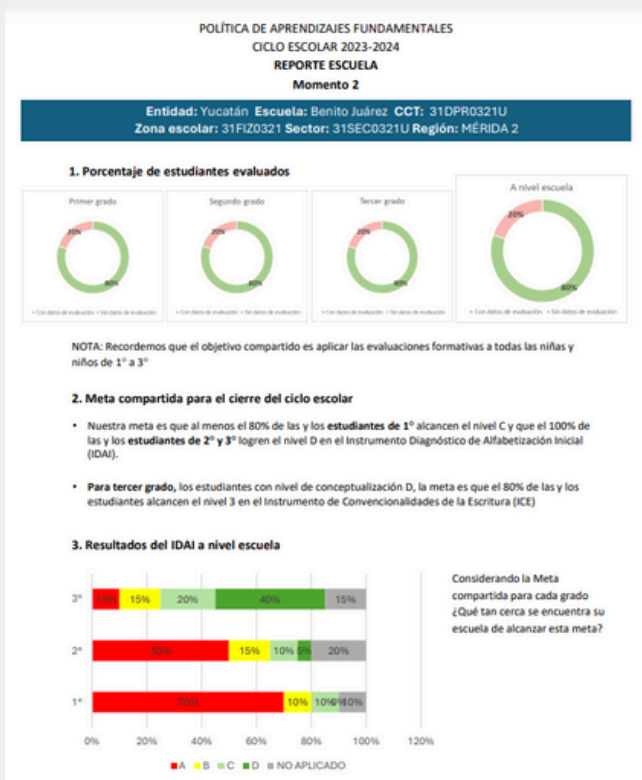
POLÍTICA DE APRENDIZAJES FUNDAMENTALES
CICLO ESCOLAR 2023-2024
REPORTE ESCUELA
Momento 2

Entidad: Yucatán Escuela: Benito Juárez CCT: 31DPR0321U
Zona escolar: 31FIZ0321 Sector: 31SEC0321U Región: MÉRIDA 2

1. Porcentaje de estudiantes evaluados

Primer grado
20%
80%
Con datos de evaluación Sin datos de evaluación

Segundo grado
20%
80%
Con datos de evaluación Sin datos de evaluación

Tercer grado
20%
80%
Con datos de evaluación Sin datos de evaluación

A nivel escuela
20%
80%
Con datos de evaluación Sin datos de evaluación

NOTA: Recordemos que el objetivo compartido es aplicar las evaluaciones formativas a todas las niñas y niños de 1° a 3°

2. Meta compartida para el cierre del ciclo escolar

• Nuestra meta es que al menos el 80% de las y los estudiantes de 1° alcancen el nivel C y que el 100% de las y los estudiantes de 2° y 3° logren el nivel D en el Instrumento Diagnóstico de Alfabetización Inicial (IDAI).

• Para tercer grado, los estudiantes con nivel de conceptualización D, la meta es que el 80% de las y los estudiantes alcancen el nivel 3 en el Instrumento de Convencionalidades de la Escritura (ICE)

3. Resultados del IDAI a nivel escuela

3° 10% 15% 20% 40% 15%
2° 50% 15% 10% 5% 20%
1° 70% 10% 10% 10%

0% 20% 40% 60% 80% 100% 120%

A B C D NO APLICADO

Considerando la Meta compartida para cada grado ¿Qué tan cerca se encuentra su escuela de alcanzar esta meta?